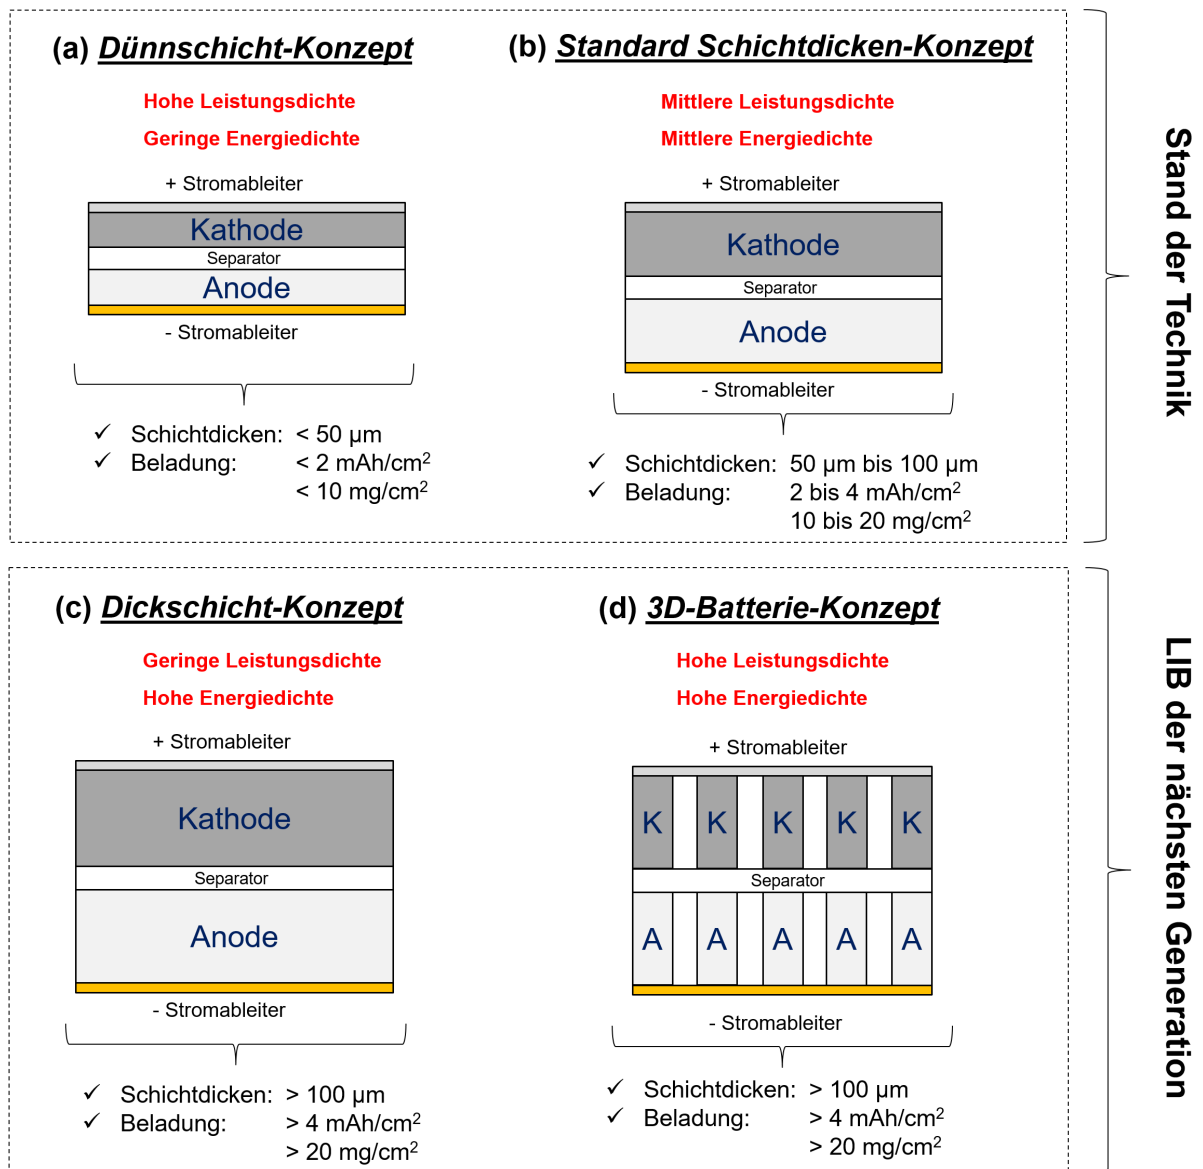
(a) Dünnschicht-Konzept

Hohe Leistungsdichte

Geringe Energiedichte

+ Stromableiter

Kathode

Separator

Anode

- Stromableiter

✓ Schichtdicken: < 50 µm
✓ Beladung: < 2 mAh/cm$^2$
< 10 mg/cm$^2$

(b) Standard Schichtdicken-Konzept

Mittlere Leistungsdichte

Mittlere Energiedichte

+ Stromableiter

Kathode

Separator

Anode

- Stromableiter

✓ Schichtdicken: 50 µm bis 100 µm
✓ Beladung: 2 bis 4 mAh/cm$^2$
10 bis 20 mg/cm$^2$

Stand der Technik

(c) Dickschicht-Konzept

Geringe Leistungsdichte

Hohe Energiedichte

+ Stromableiter

Kathode

Separator

Anode

- Stromableiter

✓ Schichtdicken: > 100 µm
✓ Beladung: > 4 mAh/cm$^2$
> 20 mg/cm$^2$

(d) 3D-Batterie-Konzept

Hohe Leistungsdichte

Hohe Energiedichte

+ Stromableiter

K K K K K

Separator

A A A A A

- Stromableiter

✓ Schichtdicken: > 100 µm
✓ Beladung: > 4 mAh/cm$^2$
> 20 mg/cm$^2$

LIB der nächsten Generation